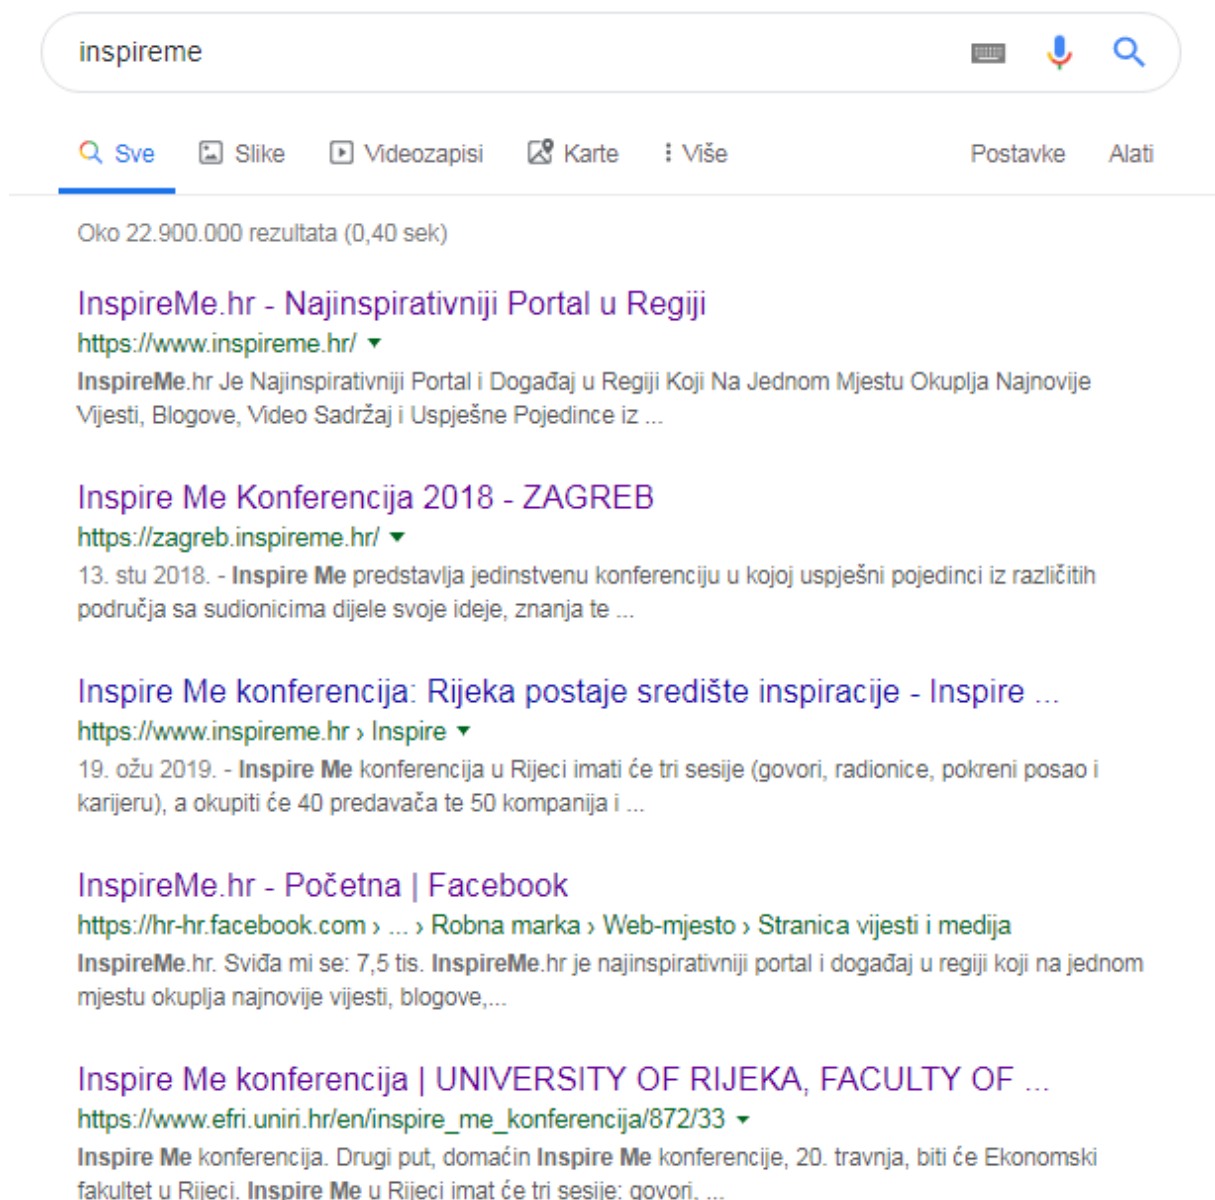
inspireme

Sve Slike Videozapisi Karte Više Postavke Alati

Oko 22.900.000 rezultata (0,40 sek)

InspireMe.hr - Najinspirativniji Portal u Regiji
https://www.inspireme.hr/
InspireMe.hr Je Najinspirativniji Portal i Događaj u Regiji Koji Na Jednom Mjestu Okuplja Najnovije Vijesti, Blogove, Video Sadržaj i Uspješne Pojedince iz ...

Inspire Me Konferencija 2018 - ZAGREB
https://zagreb.inspireme.hr/
13. stu 2018. - Inspire Me predstavlja jedinstvenu konferenciju u kojoj uspješni pojedinci iz različitih područja sa sudionicima dijele svoje ideje, znanja te ...

Inspire Me konferencija: Rijeka postaje središte inspiracije - Inspire ...
https://www.inspireme.hr › Inspire
19. ožu 2019. - Inspire Me konferencija u Rijeci imati će tri sesije (govori, radionice, pokreni posao i karijeru), a okupiti će 40 predavača te 50 kompanija i ...

InspireMe.hr - Početna | Facebook
https://hr-hr.facebook.com › ... › Robna marka › Web-mjesto › Stranica vijesti i medija
InspireMe.hr. Sviđa mi se: 7,5 tis. InspireMe.hr je najinspirativniji portal i događaj u regiji koji na jednom mjestu okuplja najnovije vijesti, blogove,...

Inspire Me konferencija | UNIVERSITY OF RIJEKA, FACULTY OF ...
https://www.efri.uniri.hr/en/inspire_me_konferencija/872/33
Inspire Me konferencija. Drugi put, domaćin Inspire Me konferencije, 20. travnja, biti će Ekonomski fakultet u Rijeci. Inspire Me u Rijeci imat će tri sesije: govori, ...